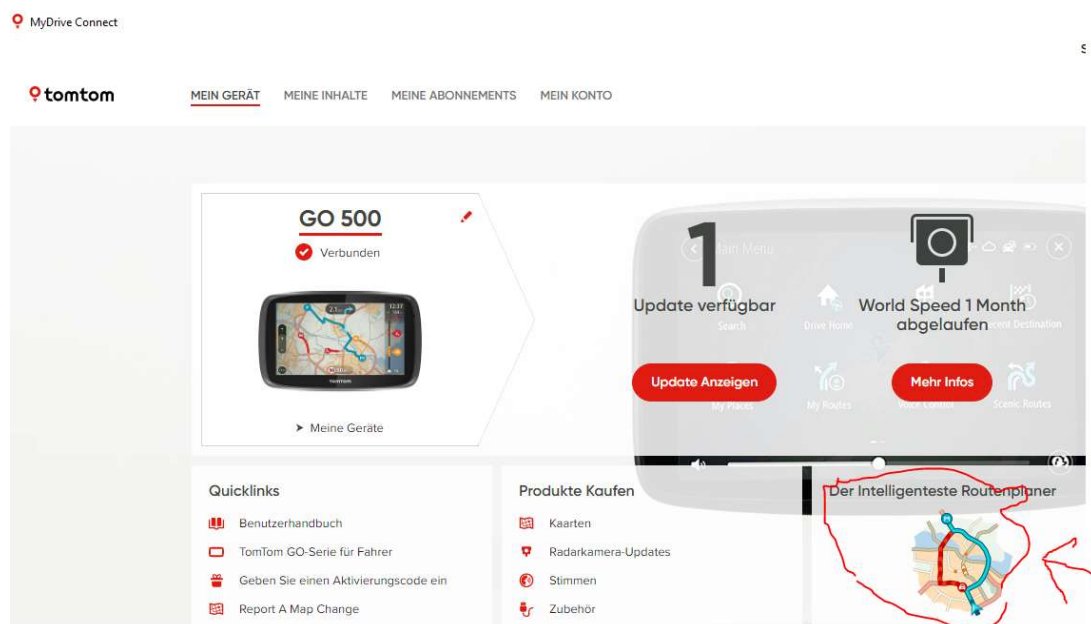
MyDrive Connect

tomtom

MEIN GERÄT MEINE INHALTE MEINE ABONNEMENTS MEIN KONTO

GO 500

Verbunden

Meine Geräte

1

Main Menu

Update verfügbar

Search

Drive Home

World Speed 1 Month abgelaufen

Recent Destination

Update Anzeigen

Mehr Infos

My Places

My Routes

Voice Control

Scenic Routes

Quicklinks

Benutzerhandbuch

TomTom GO-Serie für Fahrer

Geben Sie einen Aktivierungscode ein

Report A Map Change

Produkte Kaufen

Kaarten

Radarkamera-Updates

Stimmen

Zubehör

Der Intelligenteste Routenplaner